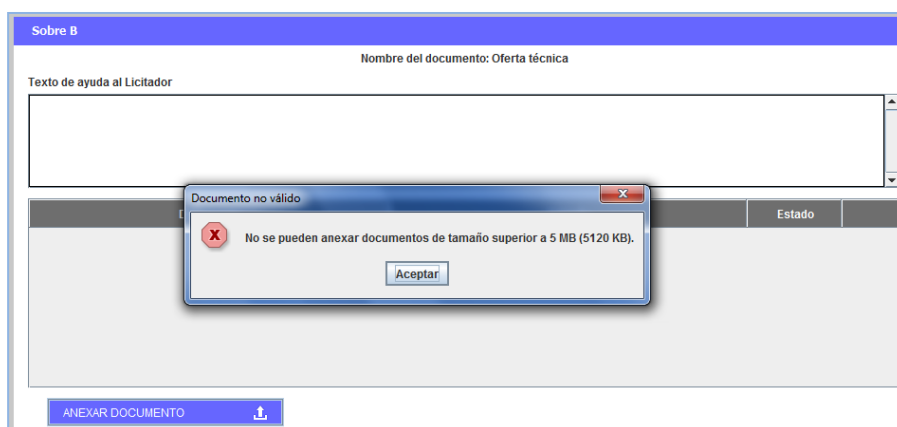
Sobre B

Nombre del documento: Oferta técnica

Texto de ayuda al Licitador

D

Estado

Documento no válido

No se pueden anexar documentos de tamaño superior a 5 MB (5120 KB).

Aceptar

ANEXAR DOCUMENTO